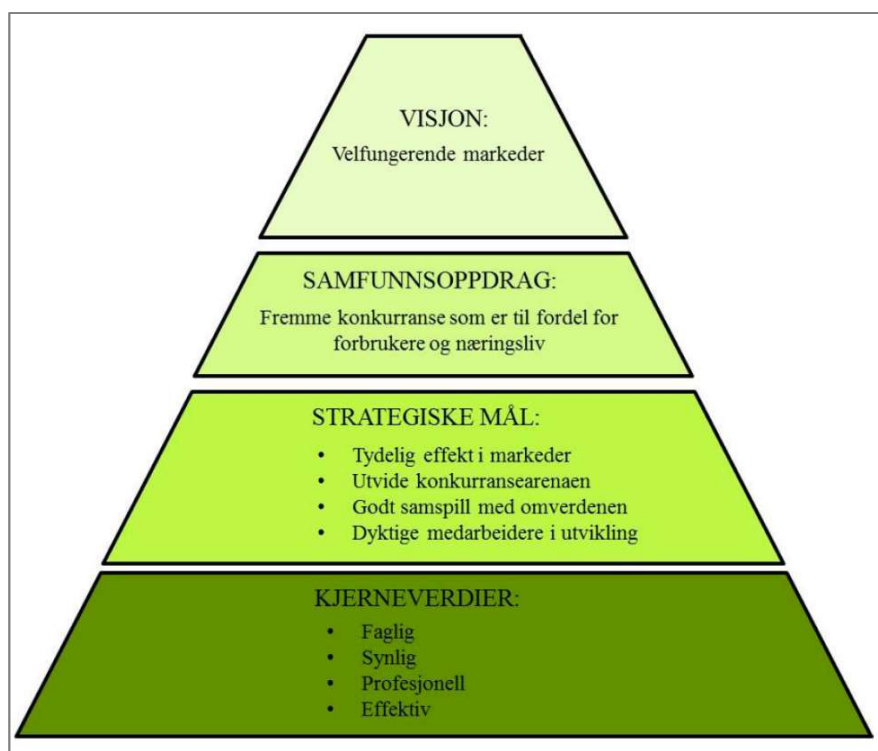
VISJON:
Velfungerende markeder

SAMFUNNSOPPDRAG:
Fremme konkurranse som er til fordel for forbrukere og næringsliv

STRATEGISKE MÅL:
• Tydelig effekt i markeder
• Utvide konkurransearenaen
• Godt samspill med omverdenen
• Dyktige medarbeidere i utvikling

KJERNEVERDIER:
• Faglig
• Synlig
• Profesjonell
• Effektiv